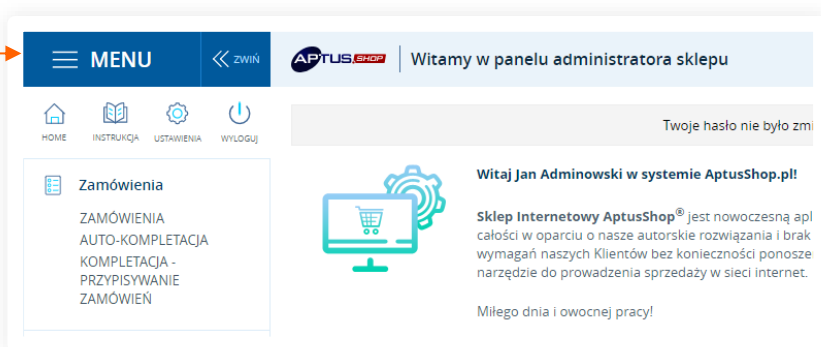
MENU

ZWIŃ

APTUS SHOP

Witamy w panelu administratora sklepu

HOME INSTRUKCJA USTAWIENIA WYLOGUJ

Zamówienia

ZAMÓWIENIA
AUTO-KOMPLETACJA
KOMPLETACJA - PRZYPISYWANIE ZAMÓWIEŃ

Twoje hasło nie było zmi

Witaj Jan Adminowski w systemie AptusShop.pl!

Sklep Internetowy AptusShop® jest nowoczesną apl całości w oparciu o nasze autorskie rozwiązania i brak wymagań naszych Klientów bez konieczności ponosze narzędzie do prowadzenia sprzedaży w sieci internet.

Miłego dnia i owocnej pracy!